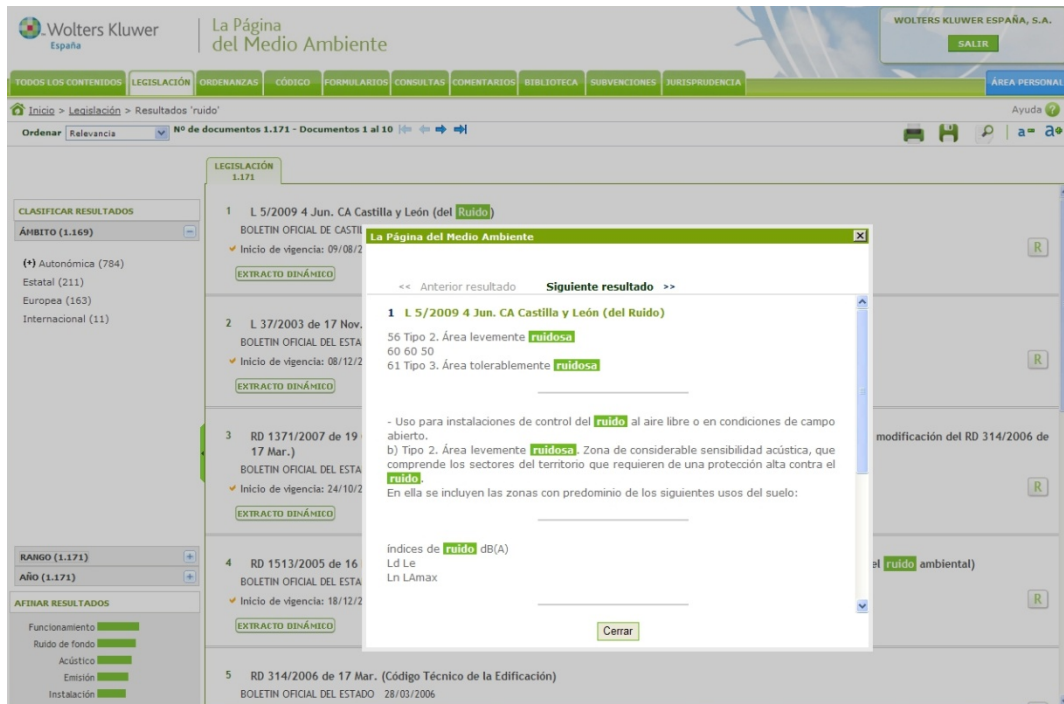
Wolters Kluwer España

La Página del Medio Ambiente

WOLTERS KLUWER ESPAÑA, S.A.

SALIR

TODOS LOS CONTENIDOS LEGISLACIÓN ORDENANZAS CÓDIGO FORMULARIOS CONSULTAS COMENTARIOS BIBLIOTECA SUBVENCIONES JURISPRUDENCIA

ÁREA PERSONAL

Inicio > Legislación > Resultados 'ruido'

Ayuda

Ordenar Relevancia

Nº de documentos 1.171 - Documentos 1 al 10

a= a+

LEGISLACIÓN 1.171

CLASIFICAR RESULTADOS

ÁMBITO (1.169)

(+) Autonómica (784)
Estatal (211)
Europea (163)
Internacional (11)

RANGO (1.171)

AÑO (1.171)

AFINAR RESULTADOS

Funcionamiento
Ruido de fondo
Acústico
Emisión
Instalación

1 L 5/2009 4 Jun. CA Castilla y León (del Ruido)
BOLETIN OFICIAL DE CASTIL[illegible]
Inicio de vigencia: 09/08/2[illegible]
EXTRACTO DINÁMICO

2 L 37/2003 de 17 Nov.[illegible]
BOLETIN OFICIAL DEL ESTA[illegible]
Inicio de vigencia: 08/12/2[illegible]
EXTRACTO DINÁMICO

3 RD 1371/2007 de 19 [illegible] modificación del RD 314/2006 de 17 Mar.)
BOLETIN OFICIAL DEL ESTA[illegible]
Inicio de vigencia: 24/10/2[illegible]
EXTRACTO DINÁMICO

4 RD 1513/2005 de 16 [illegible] el ruido ambiental)
BOLETIN OFICIAL DEL ESTA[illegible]
Inicio de vigencia: 18/12/2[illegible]
EXTRACTO DINÁMICO

5 RD 314/2006 de 17 Mar. (Código Técnico de la Edificación)
BOLETIN OFICIAL DEL ESTADO 28/03/2006

R

La Página del Medio Ambiente

<< Anterior resultado Siguiente resultado >>

1 L 5/2009 4 Jun. CA Castilla y León (del Ruido)

56 Tipo 2. Área levemente ruidosa
60 60 50
61 Tipo 3. Área tolerablemente ruidosa

- Uso para instalaciones de control del ruido al aire libre o en condiciones de campo abierto.
b) Tipo 2. Área levemente ruidosa. Zona de considerable sensibilidad acústica, que comprende los sectores del territorio que requieren de una protección alta contra el ruido.
En ella se incluyen las zonas con predominio de los siguientes usos del suelo:

índices de ruido dB(A)
Ld Le
Ln LAmax

Cerrar